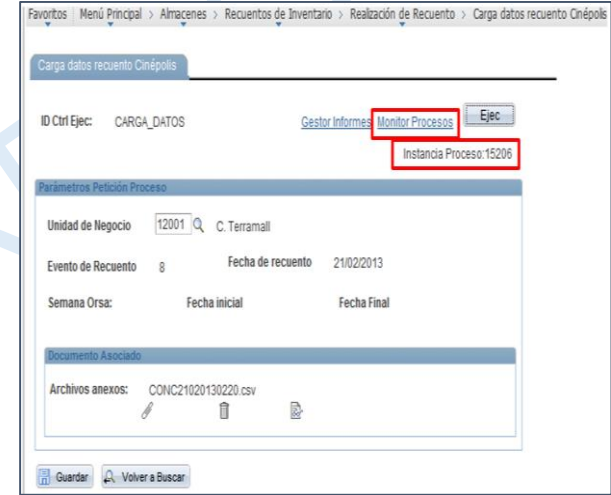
Favoritos | Menú Principal > Almacenes > Recuentos de Inventario > Realización de Recuento > Carga datos recuento Cinépolis

Carga datos recuento Cinépolis

ID Ctrl Ejec: CARGA_DATOS

Gestor Informes Monitor Procesos Ejec

Instancia Proceso:15206

Parámetros Petición Proceso

Unidad de Negocio 12001 C. Terramall

Evento de Recuento 8 Fecha de recuento 21/02/2013

Semana Orsa: Fecha inicial Fecha Final

Documento Asociado

Archivos anexos: CONC21020130220.csv

Guardar Volver a Buscar